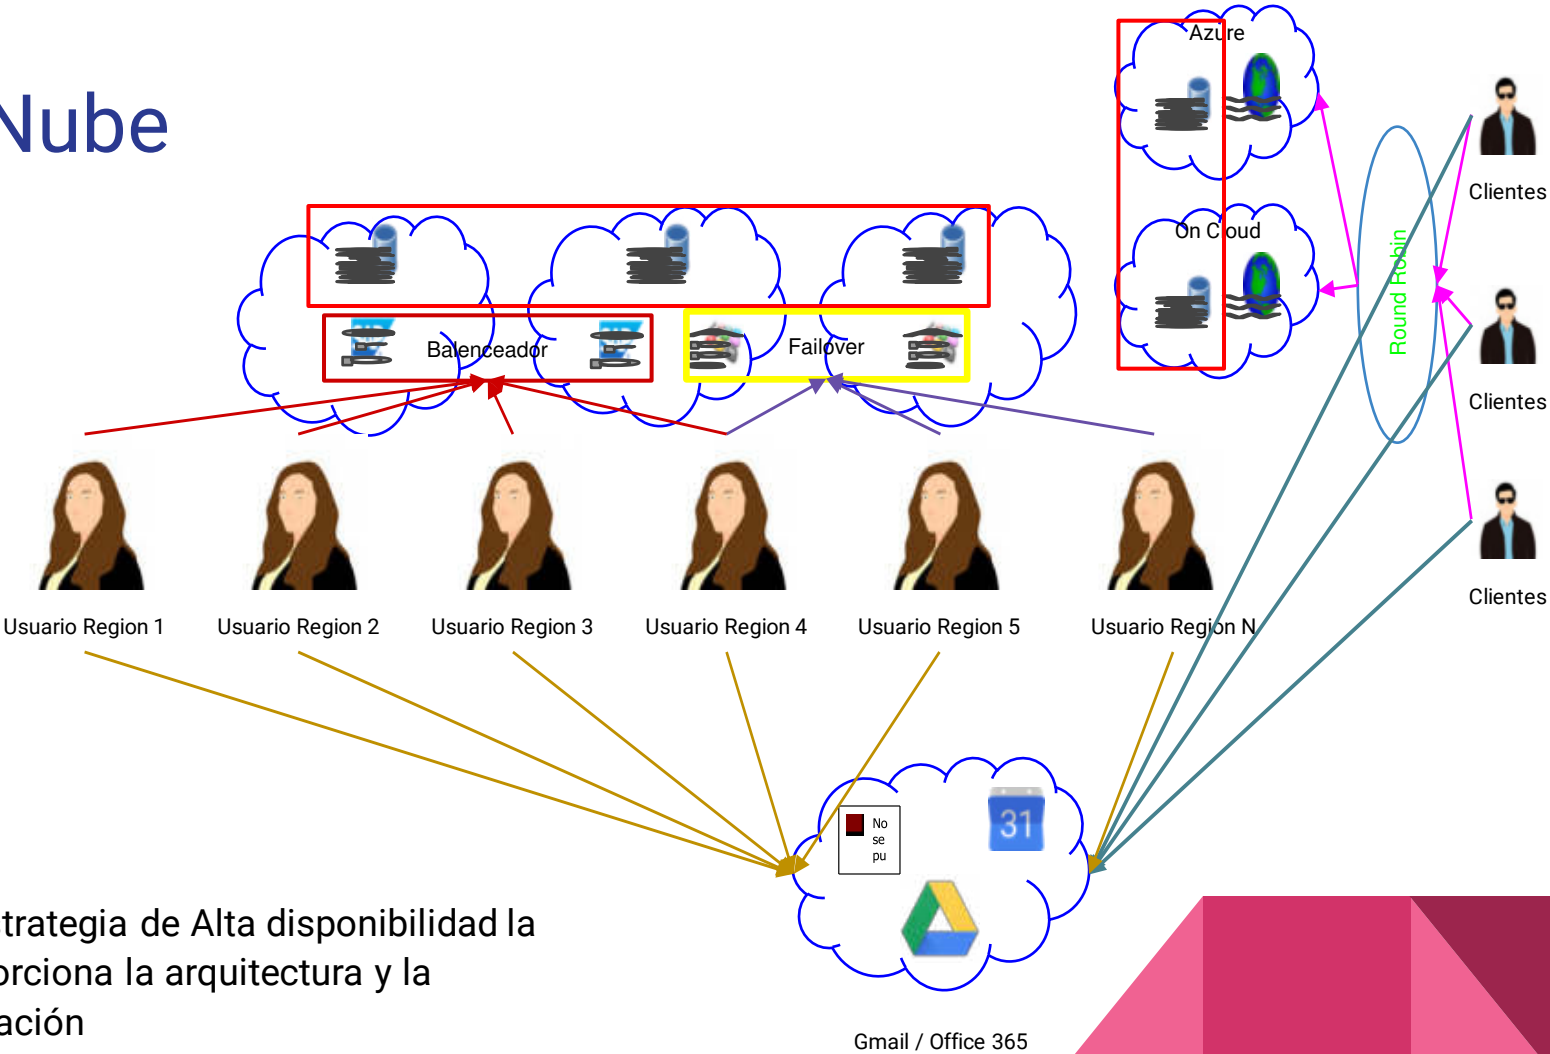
Nube

Azure

On Cloud

Clientes

Clientes

Clientes

Round Robin

Balenceador

Failover

Usuario Region 1

Usuario Region 2

Usuario Region 3

Usuario Region 4

Usuario Region 5

Usuario Region N

No se pu

31

Gmail / Office 365

trategia de Alta disponibilidad la orciona la arquitectura y la ación